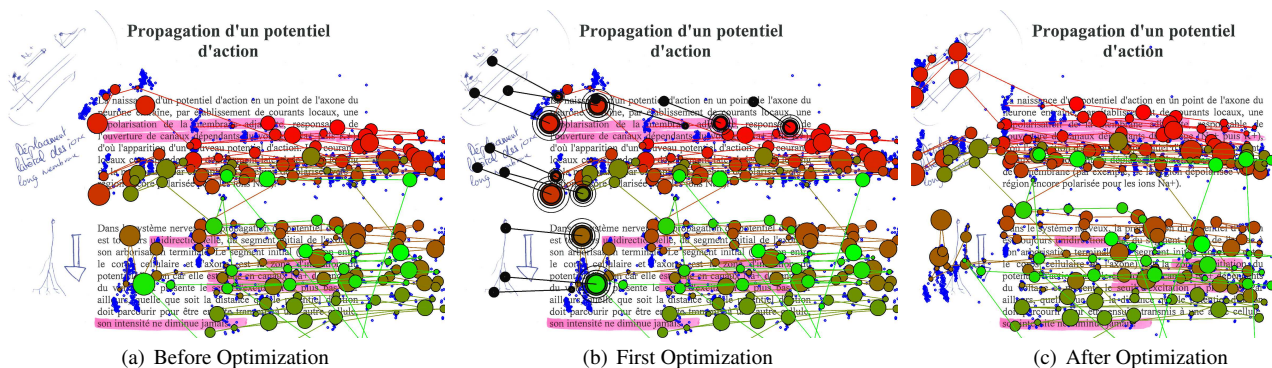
Propagation d'un potentiel d'action

La naissance d'un potentiel d'action en un point de l'axone du neurone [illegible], par l'établissement de courants locaux, une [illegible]polarisation de la membrane adjacente, responsable de l'ouverture de canaux dépendants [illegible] d'où l'apparition d'un nouveau potentiel d'action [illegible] courants locaux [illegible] polarisée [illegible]

Dans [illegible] système nerveux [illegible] est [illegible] unidirectionnelle, du segment initial de l'axone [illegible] son arborisation terminale. Le segment initial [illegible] le corps cellulaire et l'axone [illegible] potentiel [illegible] du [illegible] ailleurs, quelle que soit la distance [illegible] potentiel doit parcourir pour être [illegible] autre cellule, son intensité ne diminue jamais.

Déplacement latéral des yeux long membrane

(a) Before Optimization

Propagation d'un potentiel d'action

(b) First Optimization

Propagation d'un potentiel d'action

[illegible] membrane (par exemple, le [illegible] région encore polarisée pour les ions Na+).

(c) After Optimization